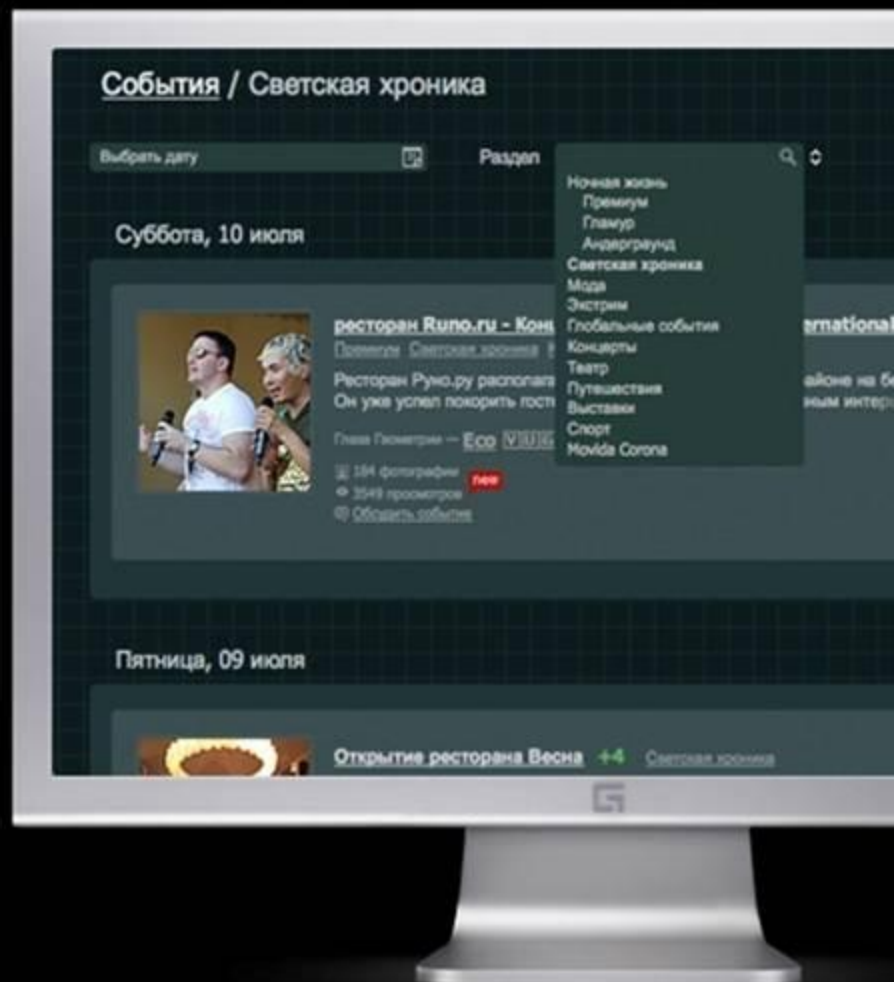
События / Светская хроника

Выбрать дату

Раздел

Ночная жизнь
Премиум
Гламур
Андерграунд
Светская хроника
Мода
Экстрим
Глобальные события
Концерты
Театр
Путешествия
Выставки
Спорт
Movida Corona

Суббота, 10 июля

ресторан Runo.ru - Конц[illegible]ernational

Премиум Светская хроника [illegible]

Ресторан Руно.ру располага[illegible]айоне на бе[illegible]
Он уже успел покорить гост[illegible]ным интер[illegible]

Глаза Геометрии — Eco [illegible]

184 фотографии new
3549 просмотров
Обсудить событие

Пятница, 09 июля

Открытие ресторана Весна +4 Светская хроника